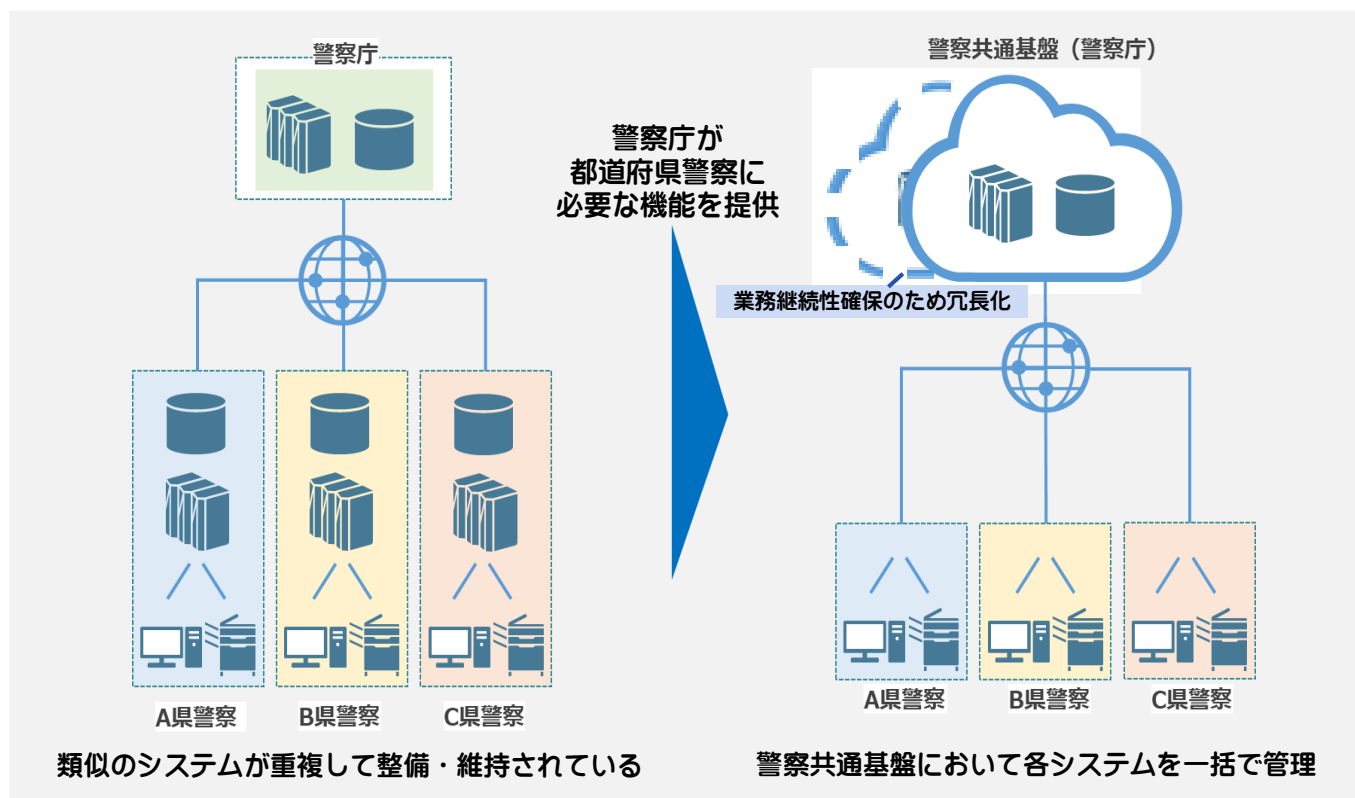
警察庁

A県警察

B県警察

C県警察

類似のシステムが重複して整備・維持されている

警察庁が
都道府県警察に
必要な機能を提供

警察共通基盤（警察庁）

業務継続性確保のため冗長化

A県警察

B県警察

C県警察

警察共通基盤において各システムを一括で管理